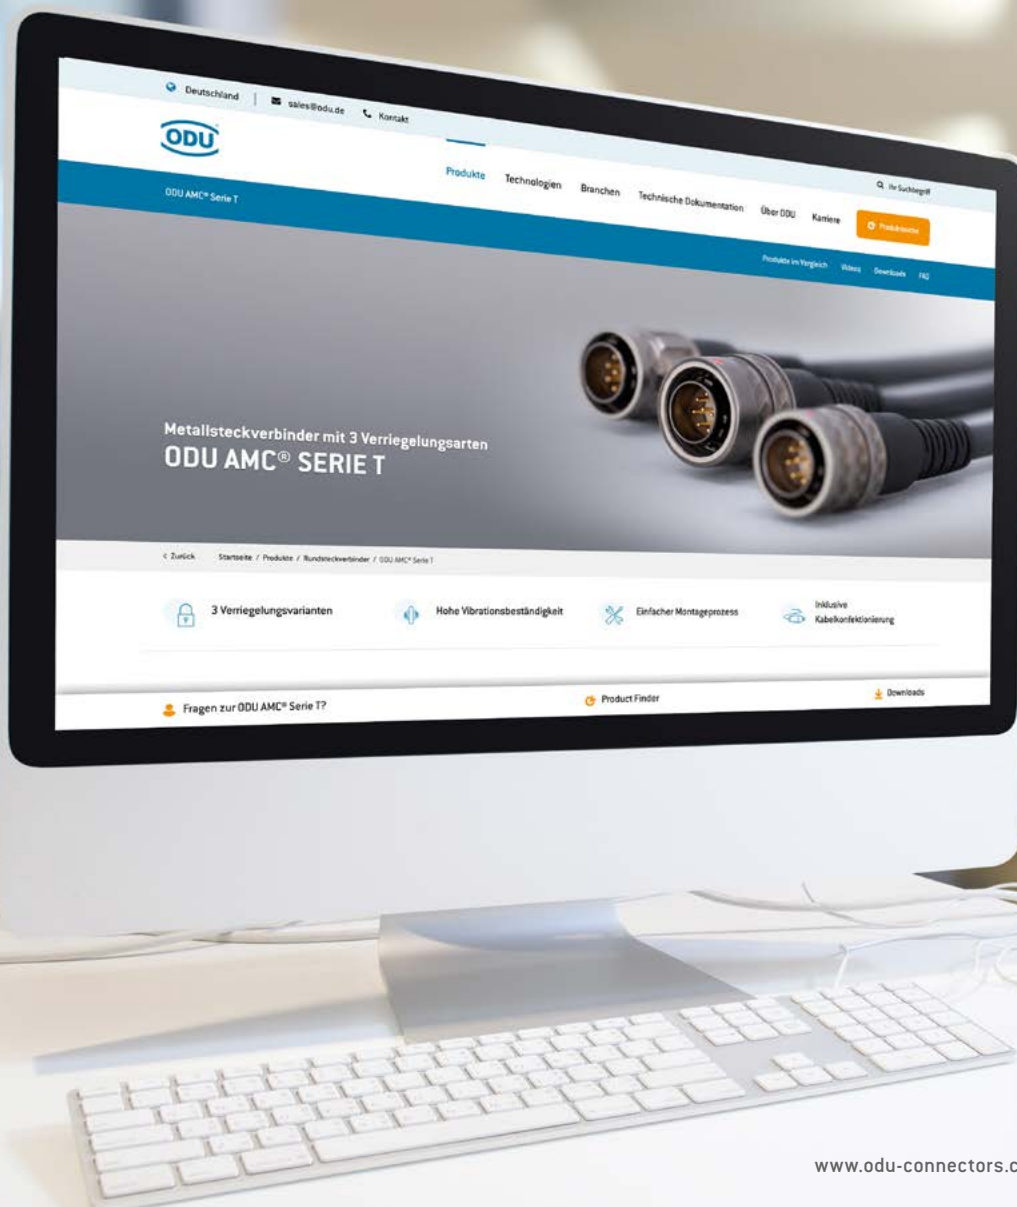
Deutschland | sales@odu.de Kontakt

ODU

Produkte Technologien Branchen Technische Dokumentation Über ODU Karriere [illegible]

Q Ihr Suchbegriff

ODU AMC® Serie T

Produkte im Vergleich Videos Downloads FAQ

Metallsteckverbinder mit 3 Verriegelungsarten
ODU AMC® SERIE T

< Zurück Startseite / Produkte / Rundsteckverbinder / ODU AMC® Serie T

3 Verriegelungsvarianten Hohe Vibrationsbeständigkeit Einfacher Montageprozess Inklusive Kabelkonfektionierung

Fragen zur ODU AMC® Serie T? Product Finder Downloads

www.odu-connectors.c